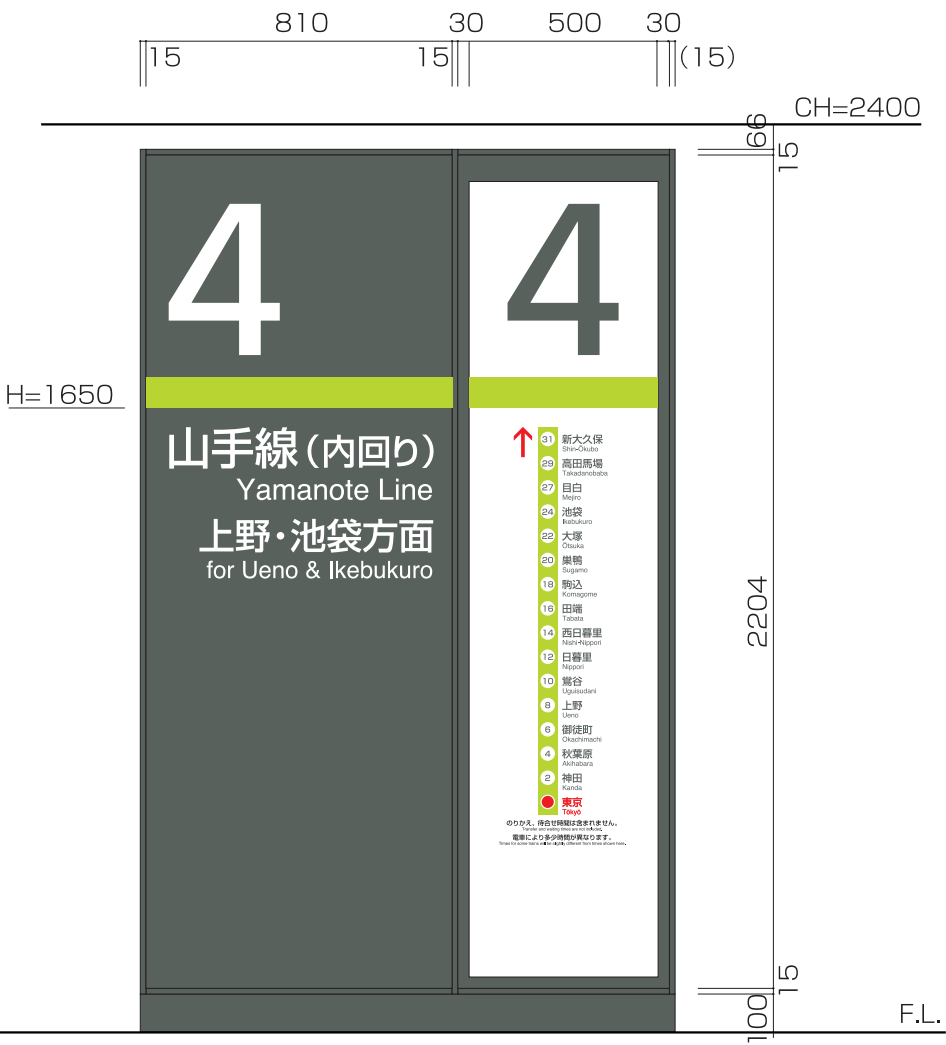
810
30
500
30
15
15
(15)
CH=2400
66
15
H=1650
4
4
山手線(内回り)
Yamanote Line
上野・池袋方面
for Ueno & Ikebukuro
31 新大久保 Shin-Ōkubo
29 高田馬場 Takadanobaba
27 目白 Mejiro
24 池袋 Ikebukuro
22 大塚 Ōtsuka
20 巣鴨 Sugamo
18 駒込 Komagome
16 田端 Tabata
14 西日暮里 Nishi-Nippori
12 日暮里 Nippori
10 鶯谷 Uguisudani
8 上野 Ueno
6 御徒町 Okachimachi
4 秋葉原 Akihabara
2 神田 Kanda
東京 Tōkyō
のりかえ、待合せ時間は含まれません。
Transfer and waiting times are not included.
電車により多少時間が異なります。
Times for some trains will be slightly different from times shown here.
2204
15
100
F.L.